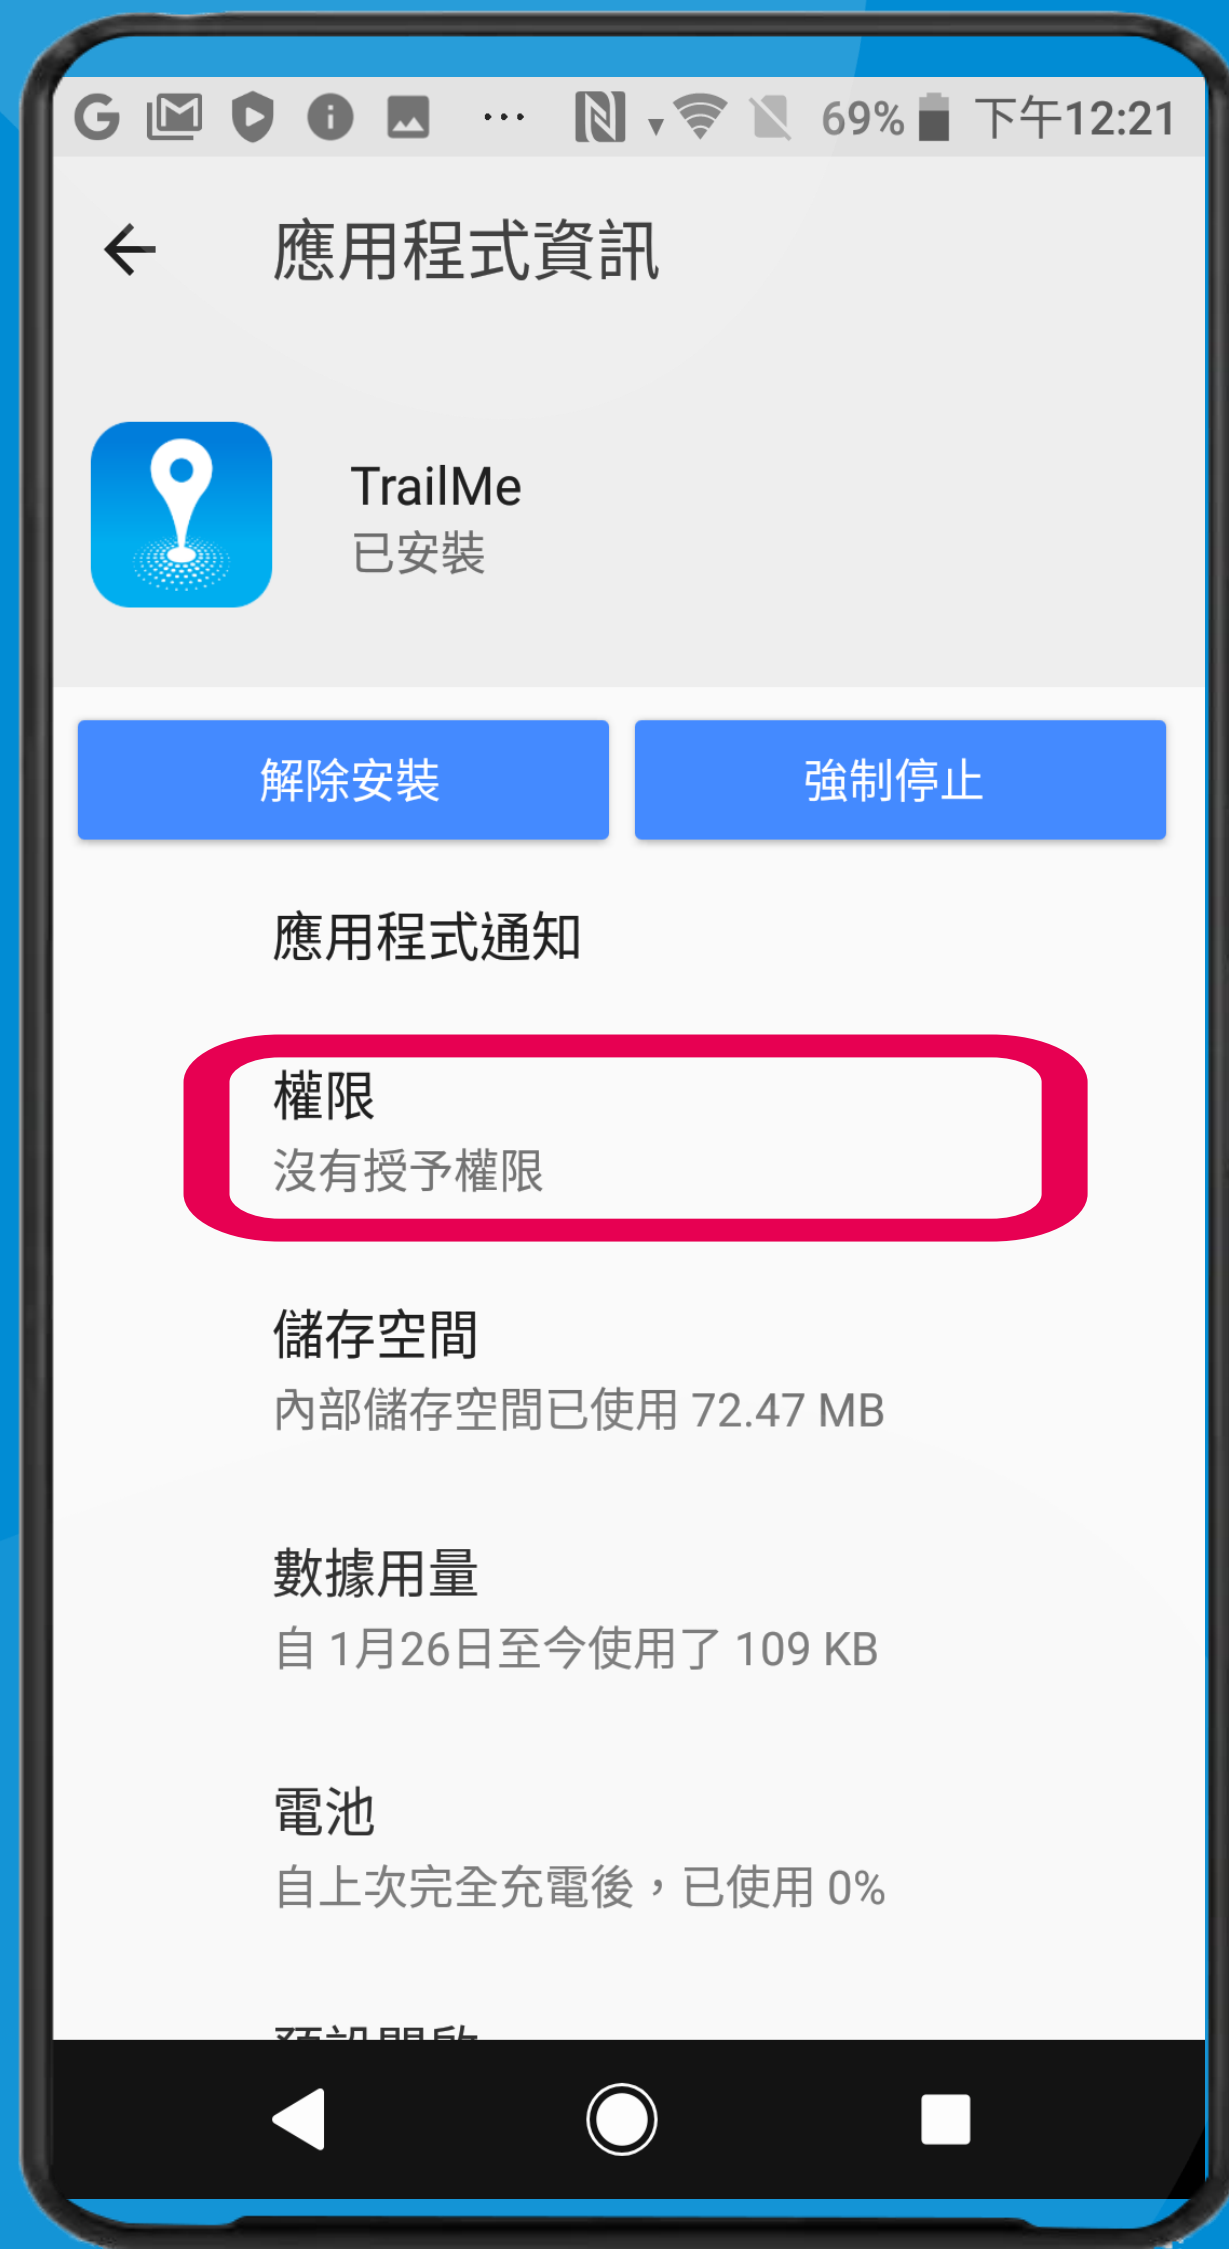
69% 下午12:21

應用程式資訊

TrailMe
已安裝

解除安裝 強制停止

應用程式通知

權限
沒有授予權限

儲存空間
內部儲存空間已使用 72.47 MB

數據用量
自 1月26日至今使用了 109 KB

電池
自上次完全充電後，已使用 0%

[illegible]